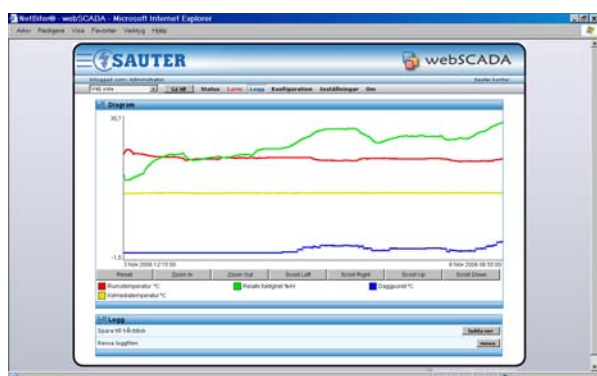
NetSite® - webSCADA - Microsoft Internet Explorer

Arkiv Redigera Visa Favoriter Verktyg Hjälp

SAUTER

webSCADA

Inloggad som: Administrator

Sauter Kontor

Välj info

Gå till

Status Larm Logg Konfiguration Inställningar Om

Diagram

30,7

-1,5

2 Nov 2006 12:15:00

6 Nov 2006 08:50:00

Reset

Zoom In

Zoom Out

Scroll Left

Scroll Right

Scroll Up

Scroll Down

Rumstemperatur °C

Relativ fuktighet %rH

Daggpunkt °C

Kylmedialtemperatur °C

Logg

Spara till hårddisk

Spara som

Rensa loggfilen

Rensa